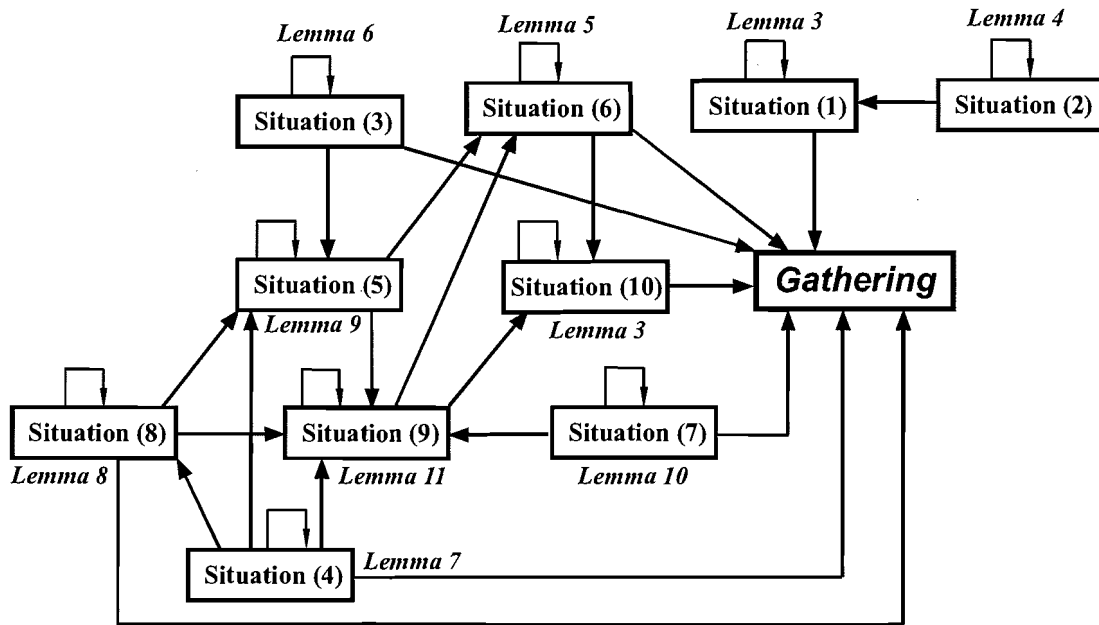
Lemma 6
Lemma 5
Lemma 3
Lemma 4
Situation (3)
Situation (6)
Situation (1)
Situation (2)
Situation (5)
Situation (10)
Gathering
Lemma 9
Lemma 3
Situation (8)
Situation (9)
Situation (7)
Lemma 8
Lemma 11
Lemma 10
Situation (4)
Lemma 7